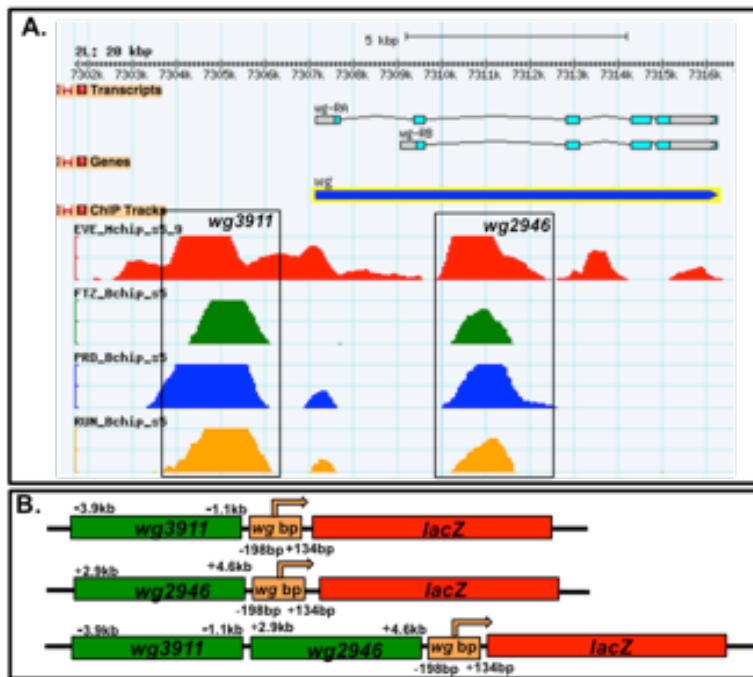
A.

5 kbp

2L: 20 kbp

7302k 7303k 7304k 7305k 7306k 7307k 7308k 7309k 7310k 7311k 7312k 7313k 7314k 7315k 7316k

Transcripts

wg-RA

wg-RB

Genes

wg

ChIP Tracks

wg3911

wg2946

EVE_Mchip_s5_9

FTZ_Bchip_s5

PRD_Bchip_s5

RUN_Bchip_s5

B.

-3.9kb -1.1kb

wg3911 wg bp lacZ

-198bp +134bp

+2.9kb +4.6kb

wg2946 wg bp lacZ

-198bp +134bp

-3.9kb -1.1kb +2.9kb +4.6kb

wg3911 wg2946 wg bp lacZ

-198bp +134bp